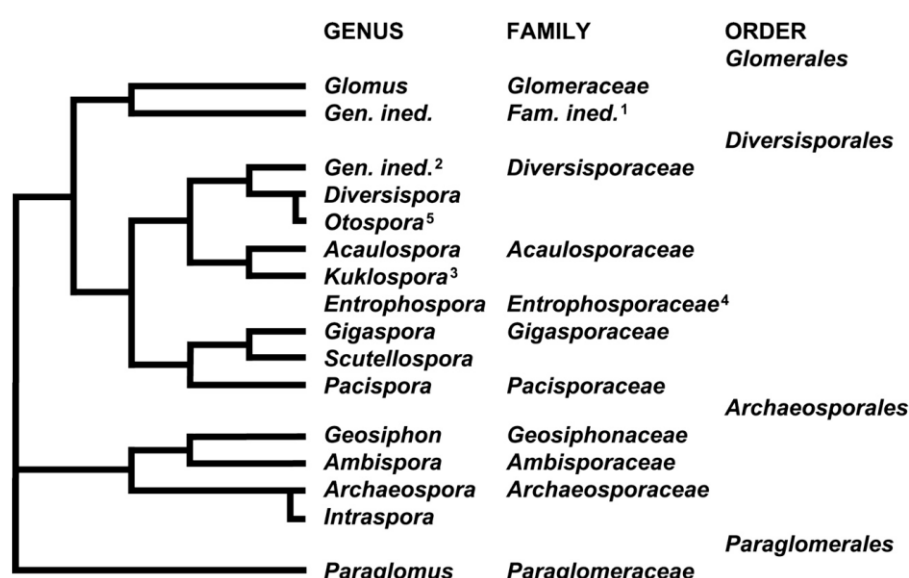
| GENUS | FAMILY | ORDER |
|---|---|---|
| | | *Glomerales* |
| *Glomus* | *Glomeraceae* | |
| *Gen. ined.* | *Fam. ined.*$^1$ | |
| | | *Diversisporales* |
| *Gen. ined.*$^2$ | *Diversisporaceae* | |
| *Diversispora* | | |
| *Otospora*$^5$ | | |
| *Acaulospora* | *Acaulosporaceae* | |
| *Kuklospora*$^3$ | | |
| *Entrophospora* | *Entrophosporaceae*$^4$ | |
| *Gigaspora* | *Gigasporaceae* | |
| *Scutellospora* | | |
| *Pacispora* | *Pacisporaceae* | |
| | | *Archaeosporales* |
| *Geosiphon* | *Geosiphonaceae* | |
| *Ambispora* | *Ambisporaceae* | |
| *Archaeospora* | *Archaeosporaceae* | |
| *Intraspora* | | |
| | | *Paraglomerales* |
| *Paraglomus* | *Paraglomeraceae* | |